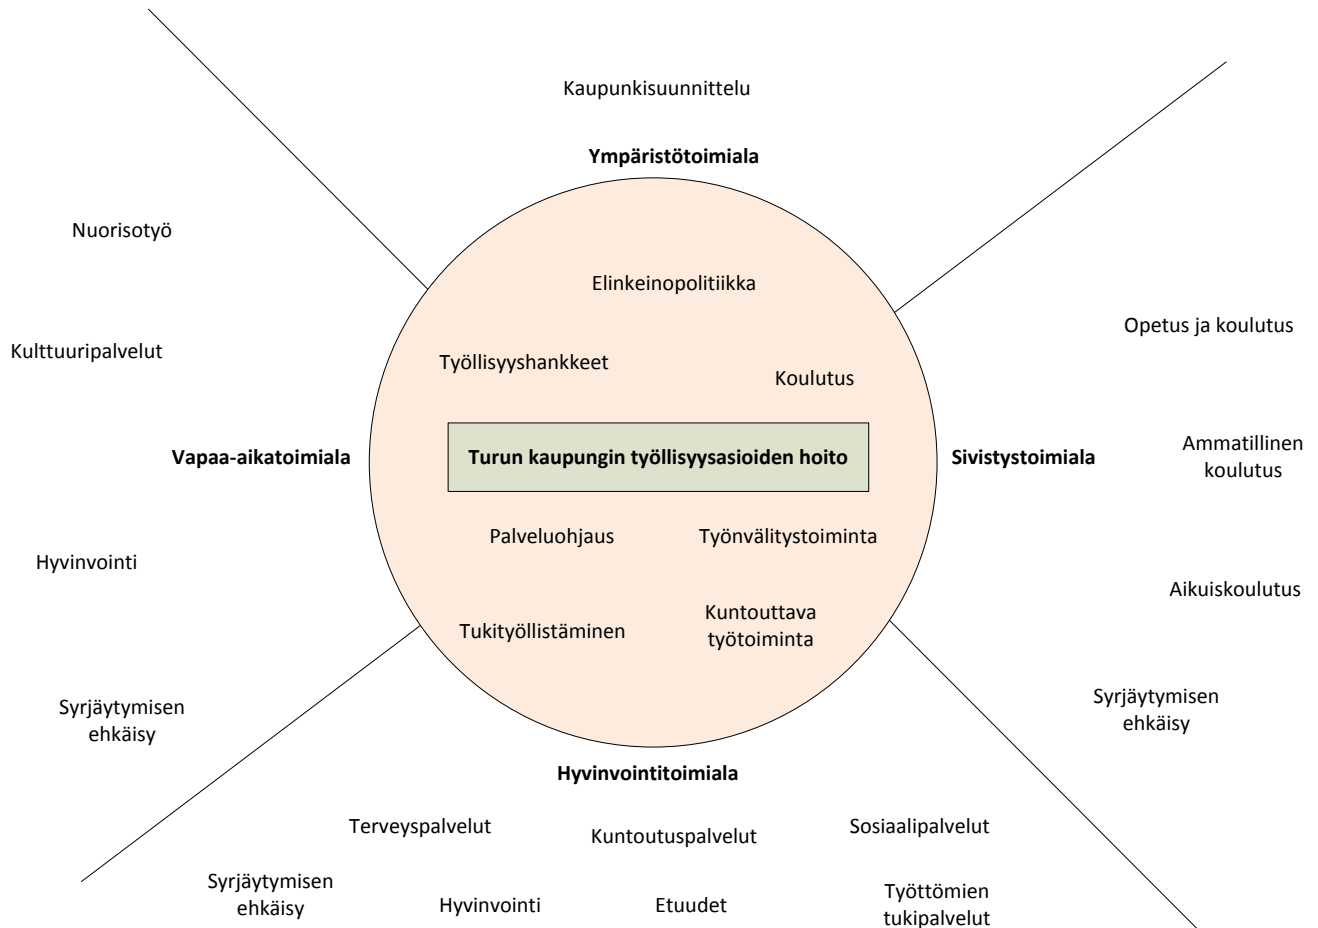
Kaupunkisuunnittelu

Ympäristötoimiala

Nuorisotyö

Kulttuuripalvelut

Vapaa-aikatoimiala

Hyvinvointi

Syrjäytymisen ehkäisy

Elinkeinopolitiikka

Työllisyyshankkeet

Koulutus

Turun kaupungin työllisyysasioiden hoito

Palveluohjaus

Työnvälitystoiminta

Tukityöllistäminen

Kuntouttava työtoiminta

Opetus ja koulutus

Sivistystoimiala

Ammatillinen koulutus

Aikuiskoulutus

Syrjäytymisen ehkäisy

Hyvinvointitoimiala

Terveyspalvelut

Kuntoutuspalvelut

Sosiaalipalvelut

Syrjäytymisen ehkäisy

Hyvinvointi

Etuudet

Työttömien tukipalvelut